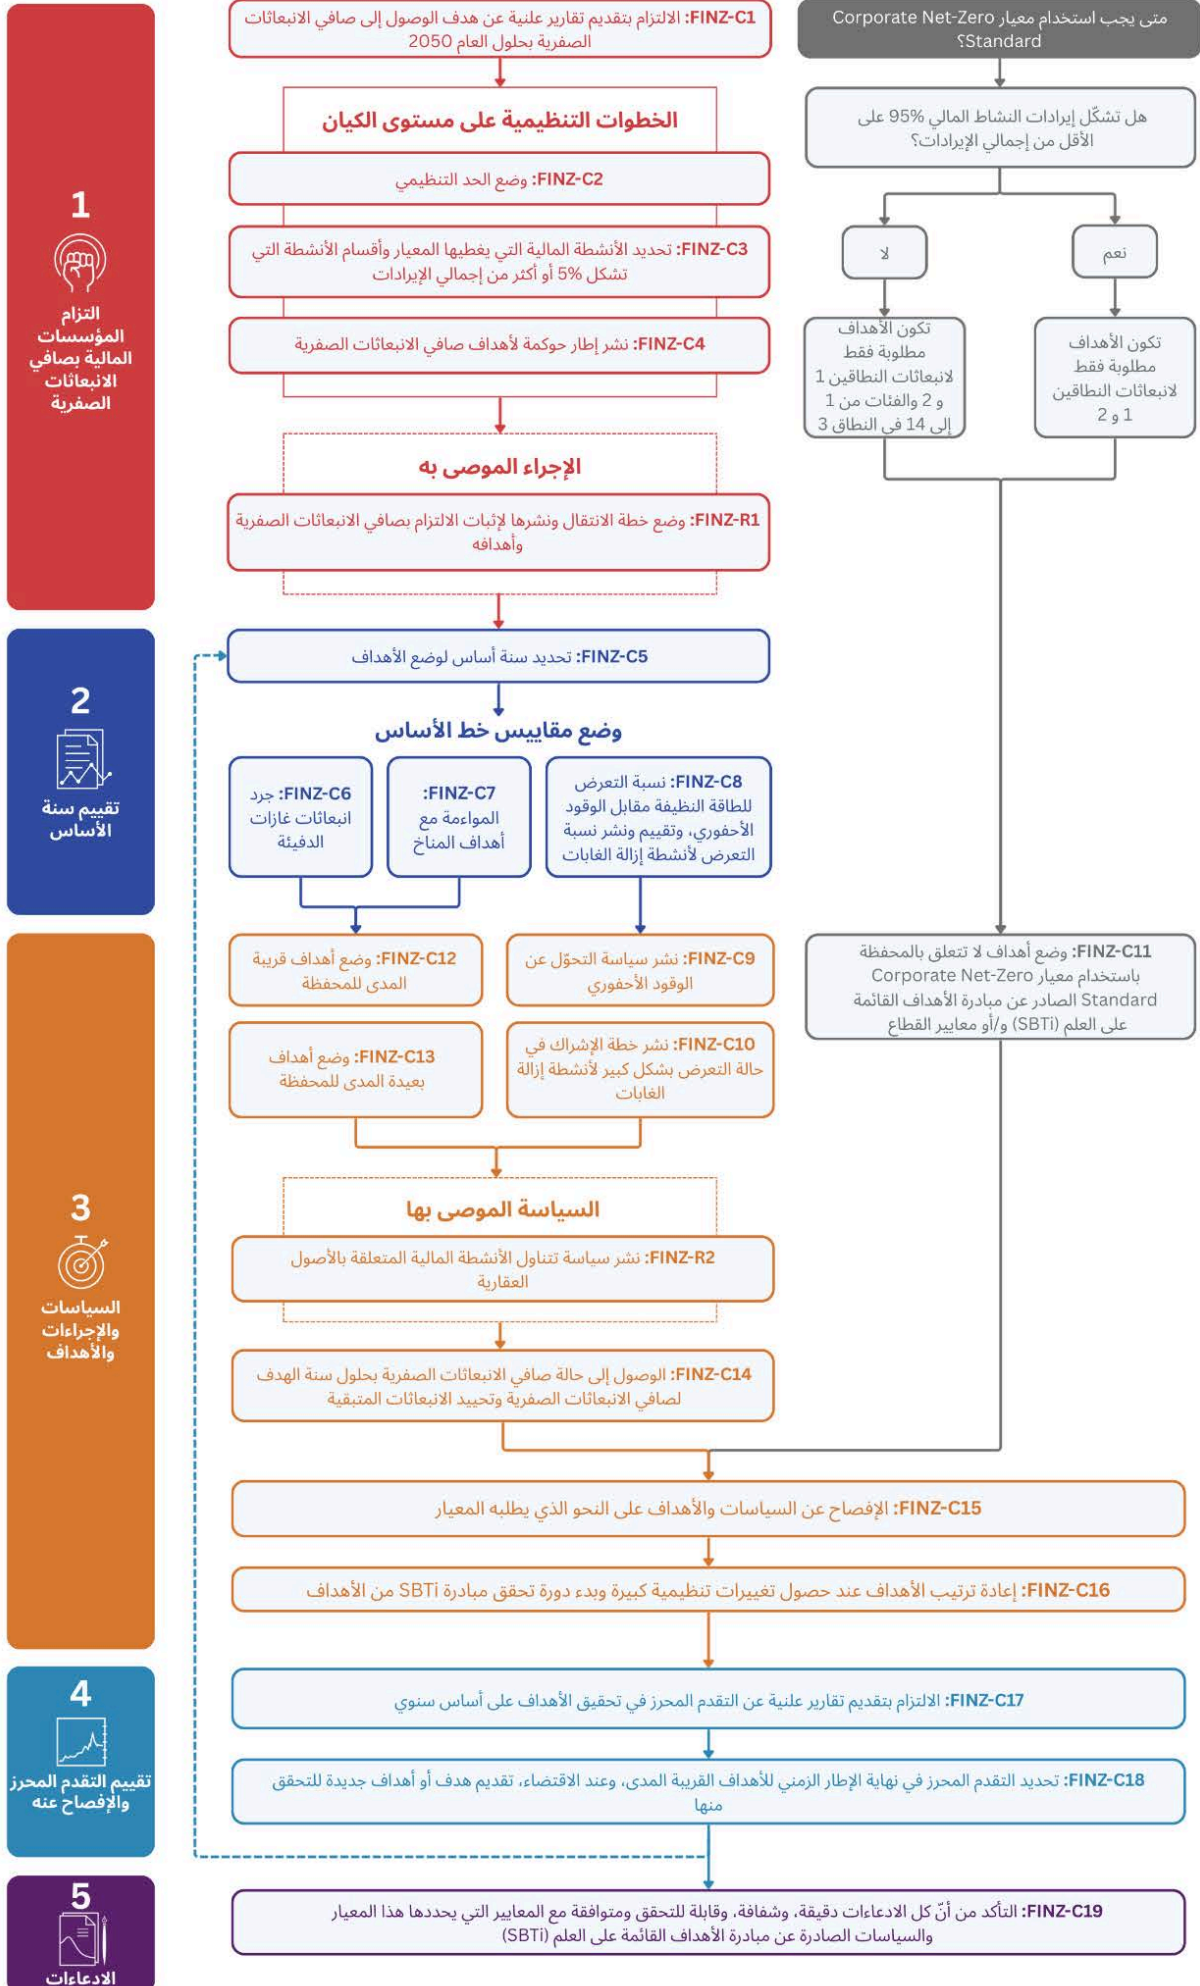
متى يجب استخدام معيار Corporate Net-Zero Standard؟

هل تشكّل إيرادات النشاط المالي 95% على الأقل من إجمالي الإيرادات؟

لا

نعم

تكون الأهداف مطلوبة فقط لانبعاثات النطاقين 1 و 2 والفئات من 1 إلى 14 في النطاق 3

تكون الأهداف مطلوبة فقط لانبعاثات النطاقين 1 و 2

FINZ-C11: وضع أهداف لا تتعلق بالمحفظة باستخدام معيار Corporate Net-Zero Standard الصادر عن مبادرة الأهداف القائمة على العلم (SBTi) و/أو معايير القطاع

1
التزام المؤسسات المالية بصافي الانبعاثات الصفرية

FINZ-C1: الالتزام بتقديم تقارير علنية عن هدف الوصول إلى صافي الانبعاثات الصفرية بحلول العام 2050

الخطوات التنظيمية على مستوى الكيان

FINZ-C2: وضع الحد التنظيمي

FINZ-C3: تحديد الأنشطة المالية التي يغطيها المعيار وأقسام الأنشطة التي تشكل 5% أو أكثر من إجمالي الإيرادات

FINZ-C4: نشر إطار حوكمة لأهداف صافي الانبعاثات الصفرية

الإجراء الموصى به

FINZ-R1: وضع خطة الانتقال ونشرها لإثبات الالتزام بصافي الانبعاثات الصفرية وأهدافه

2
تقييم سنة الأساس

FINZ-C5: تحديد سنة أساس لوضع الأهداف

وضع مقاييس خط الأساس

FINZ-C6: جرد انبعاثات غازات الدفيئة

FINZ-C7: المواءمة مع أهداف المناخ

FINZ-C8: نسبة التعرض للطاقة النظيفة مقابل الوقود الأحفوري، وتقييم ونشر نسبة التعرض لأنشطة إزالة الغابات

3
السياسات والإجراءات والأهداف

FINZ-C12: وضع أهداف قريبة المدى للمحفظة

FINZ-C9: نشر سياسة التحوّل عن الوقود الأحفوري

FINZ-C13: وضع أهداف بعيدة المدى للمحفظة

FINZ-C10: نشر خطة الإشراك في حالة التعرض بشكل كبير لأنشطة إزالة الغابات

السياسة الموصى بها

FINZ-R2: نشر سياسة تتناول الأنشطة المالية المتعلقة بالأصول العقارية

FINZ-C14: الوصول إلى حالة صافي الانبعاثات الصفرية بحلول سنة الهدف لصافي الانبعاثات الصفرية وتحييد الانبعاثات المتبقية

FINZ-C15: الإفصاح عن السياسات والأهداف على النحو الذي يطلبه المعيار

FINZ-C16: إعادة ترتيب الأهداف عند حصول تغييرات تنظيمية كبيرة وبدء دورة تحقق مبادرة SBTi من الأهداف

4
تقييم التقدم المحرز والإفصاح عنه

FINZ-C17: الالتزام بتقديم تقارير علنية عن التقدم المحرز في تحقيق الأهداف على أساس سنوي

FINZ-C18: تحديد التقدم المحرز في نهاية الإطار الزمني للأهداف القريبة المدى، وعند الاقتضاء، تقديم هدف أو أهداف جديدة للتحقق منها

5
الادعاءات

FINZ-C19: التأكد من أنّ كل الادعاءات دقيقة، وشفافة، وقابلة للتحقق ومتوافقة مع المعايير التي يحددها هذا المعيار والسياسات الصادرة عن مبادرة الأهداف القائمة على العلم (SBTi)